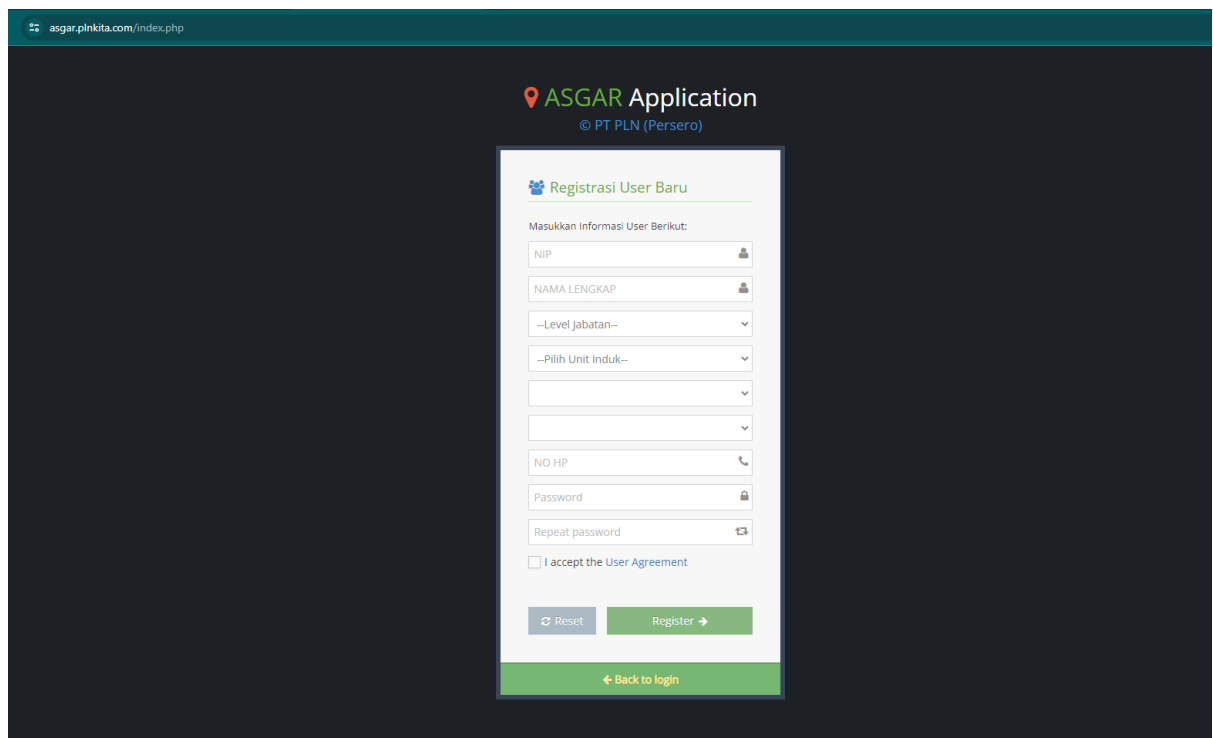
asgar.plnkita.com/index.php

ASGAR Application
© PT PLN (Persero)

Registrasi User Baru

Masukkan Informasi User Berikut:

NIP

NAMA LENGKAP

--Level Jabatan--

--Pilih Unit Induk--

NO HP

Password

Repeat password

I accept the User Agreement

Reset

Register

Back to login